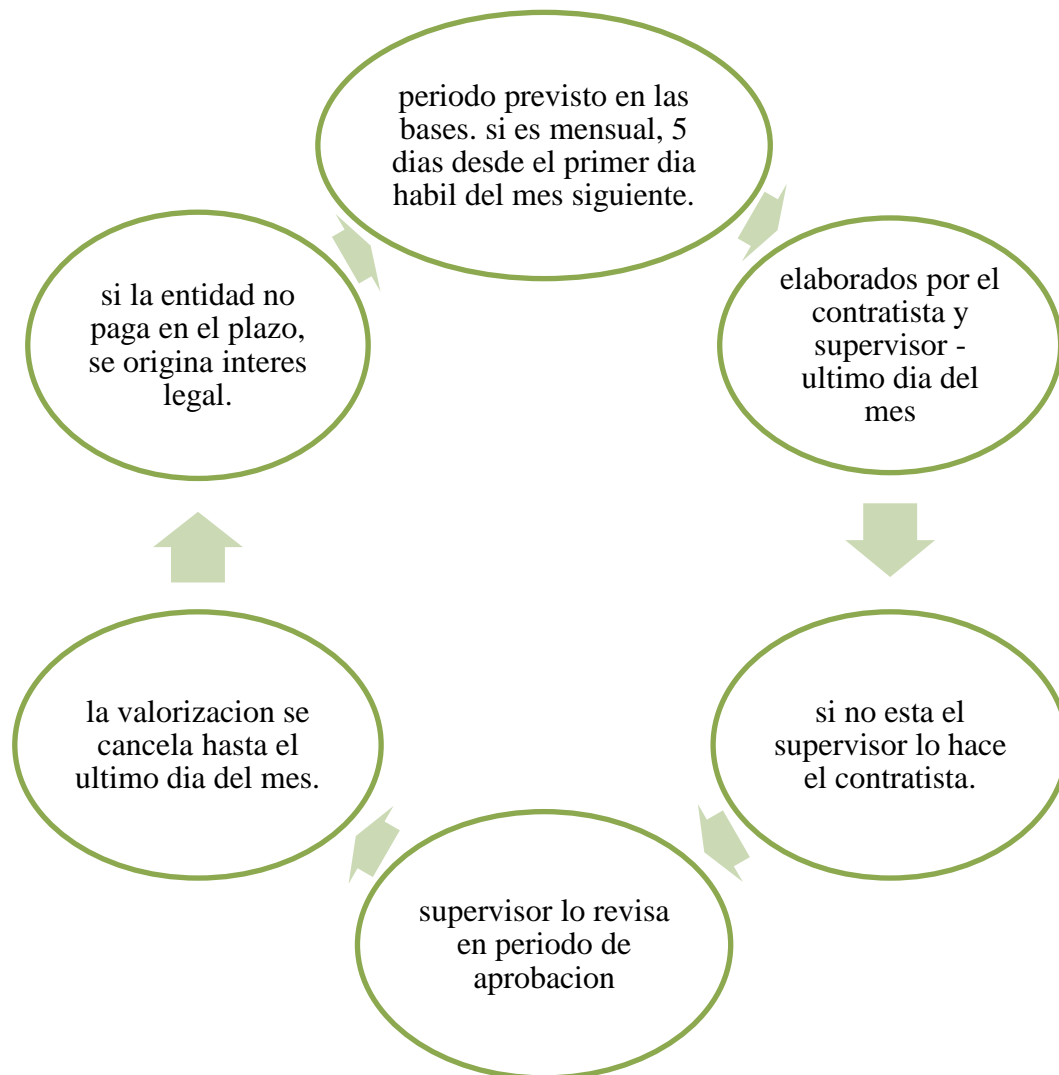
periodo previsto en las bases. si es mensual, 5 dias desde el primer dia habil del mes siguiente.

elaborados por el contratista y supervisor - ultimo dia del mes

si no esta el supervisor lo hace el contratista.

supervisor lo revisa en periodo de aprobacion

la valorizacion se cancela hasta el ultimo dia del mes.

si la entidad no paga en el plazo, se origina interes legal.